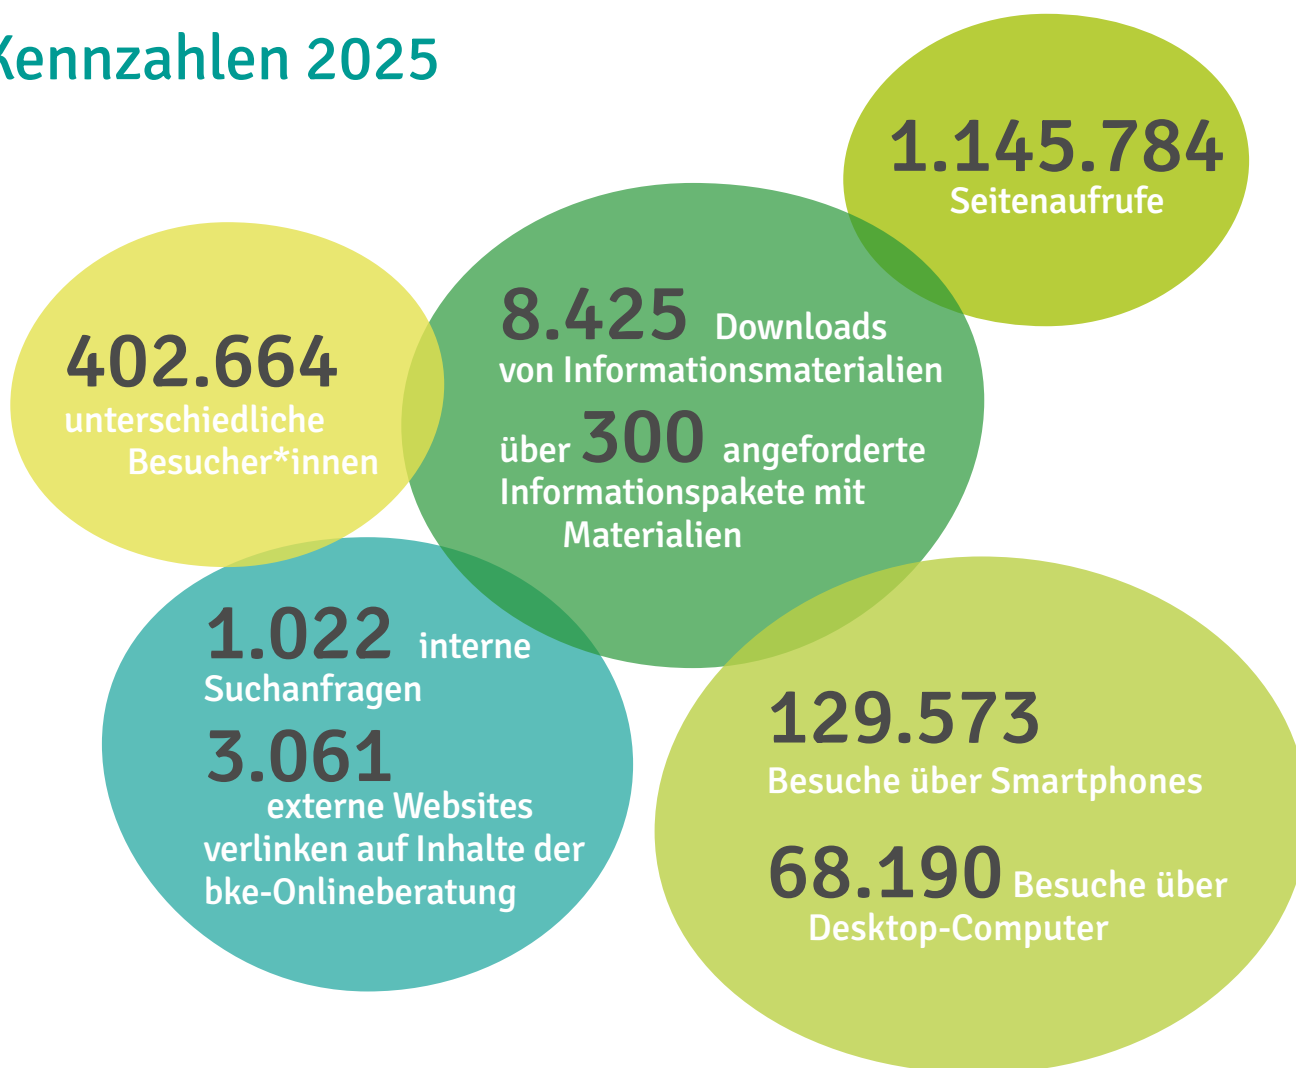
Kennzahlen 2025

1.145.784
Seitenaufrufe

402.664
unterschiedliche Besucher*innen

8.425 Downloads von Informationsmaterialien

über 300 angeforderte Informationspakete mit Materialien

1.022 interne Suchanfragen

3.061 externe Websites verlinken auf Inhalte der bke-Onlineberatung

129.573
Besuche über Smartphones

68.190 Besuche über Desktop-Computer